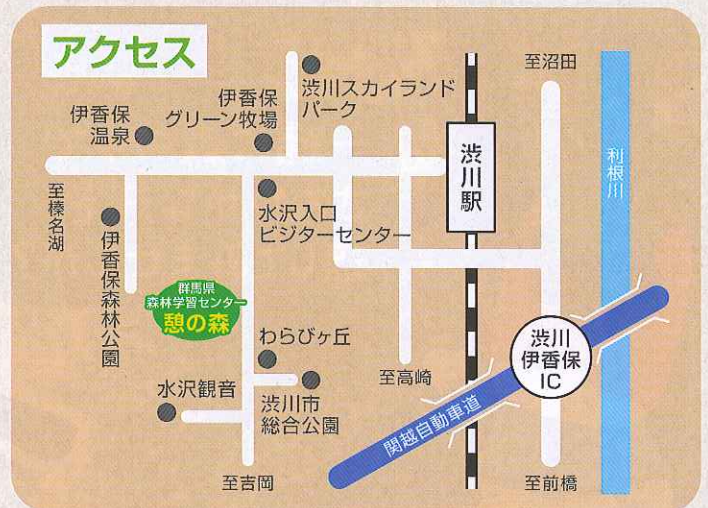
アクセス

渋川スカイランドパーク

至沼田

伊香保グリーン牧場

伊香保温泉

渋川駅

利根川

至榛名湖

伊香保森林公園

水沢入口ビジターセンター

群馬県森林学習センター
憩の森

わらびヶ丘

渋川伊香保IC

至高崎

水沢観音

渋川市総合公園

関越自動車道

至吉岡

至前橋